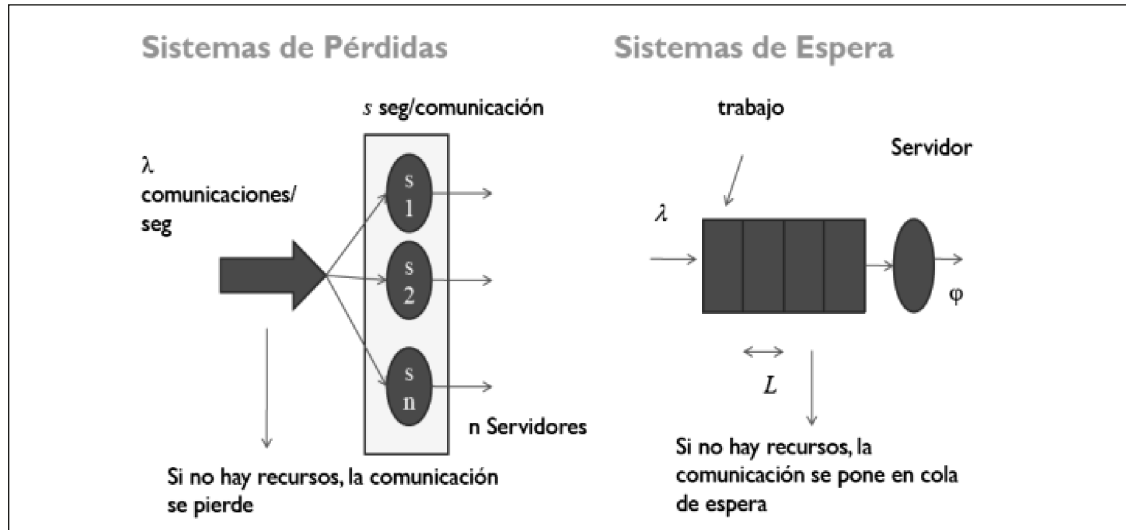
Sistemas de Pérdidas

$s$ seg/comunicación

$\lambda$ comunicaciones/ seg

s 1

s 2

s n

n Servidores

Si no hay recursos, la comunicación se pierde

Sistemas de Espera

trabajo

Servidor

$\lambda$

$\varphi$

$L$

Si no hay recursos, la comunicación se pone en cola de espera